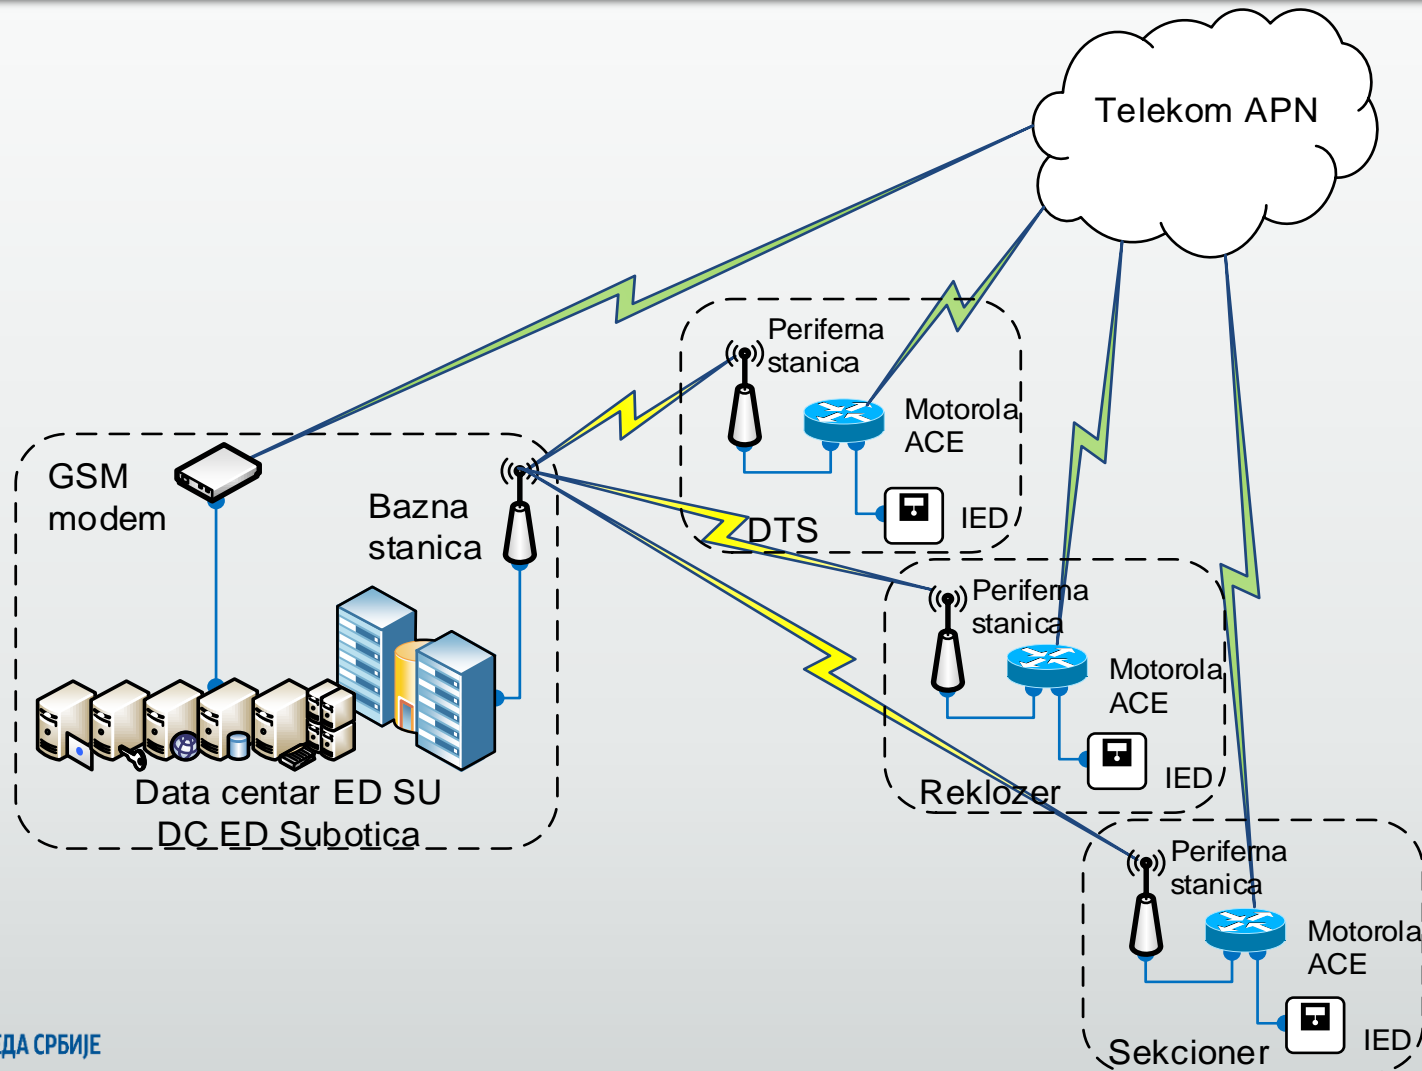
Telekom APN

Periferna stanica

Motorola ACE

IED

DTS

GSM modem

Bazna stanica

Periferna stanica

Motorola ACE

IED

Reklozer

Data centar ED SU
DC ED Subotica

Periferna stanica

Motorola ACE

IED

Sekcioner

ЕДА СРБИЈЕ